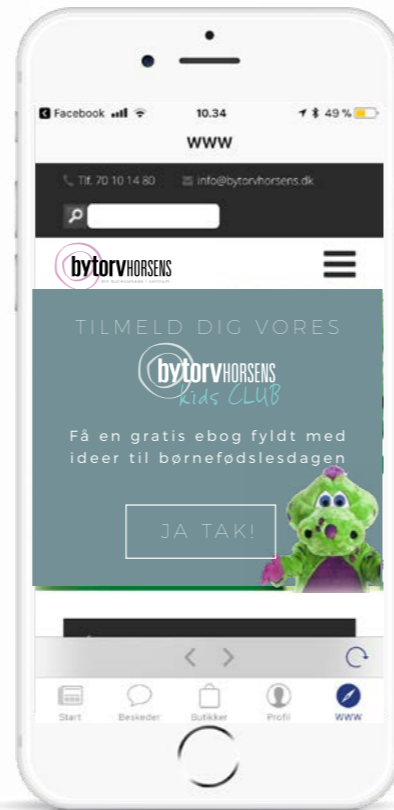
Facebook 10.34 49 %

WWW

Tlf. 70 10 14 80 info@bytorvhorsens.dk

bytorvHORSENS

TILMELD DIG VORES

bytorvHORSENS
kids CLUB

Få en gratis ebog fyldt med ideer til børnefødselsdagen

JA TAK!

Start Beskeder Butikker Profil WWW